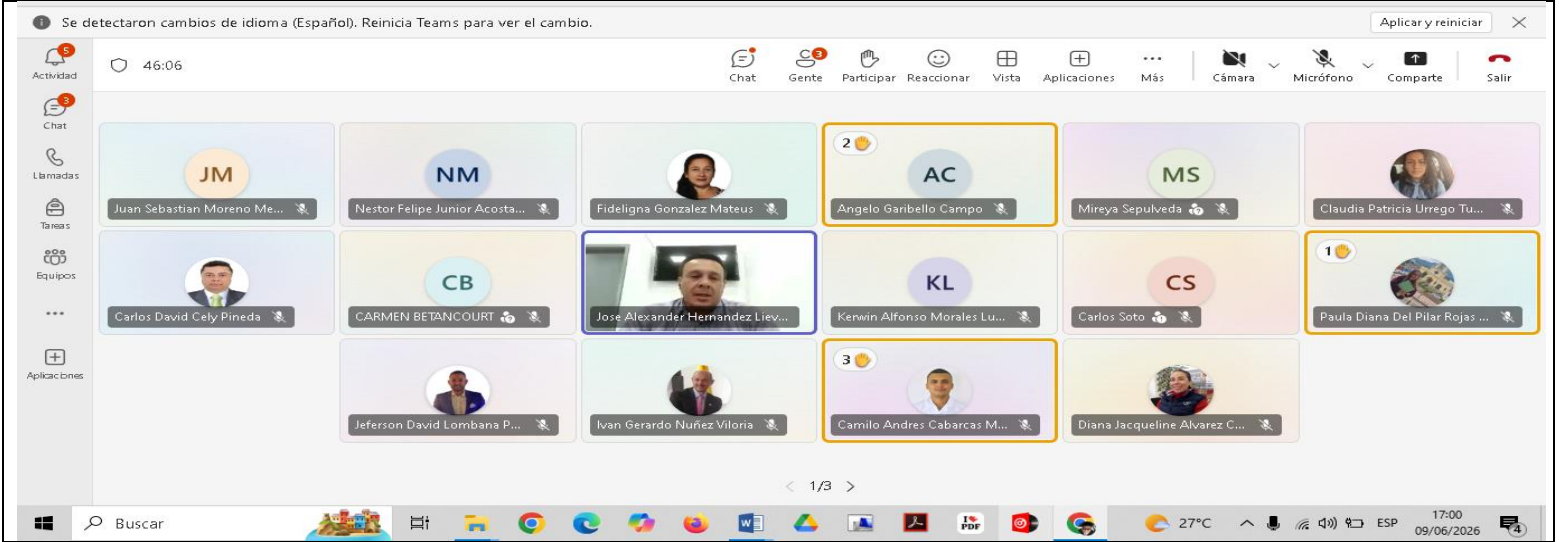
Se detectaron cambios de idioma (Español). Reinicia Teams para ver el cambio.

Aplicar y reiniciar

5
Actividad

3
Chat

Llamadas

Tareas

Equipos

...

Aplicaciones

46:06

Chat

3
Gente

Participar

Reaccionar

Vista

Aplicaciones

Más

Cámara

Micrófono

Comparte

Salir

JM
Juan Sebastian Moreno Me...

NM
Nestor Felipe Junior Acosta...

Fideligna Gonzalez Mateus

2
AC
Angelo Garibello Campo

MS
Mireya Sepulveda

Claudia Patricia Urrego Tu...

Carlos David Cely Pineda

CB
CARMEN BETANCOURT

Jose Alexander Hernandez Liev...

KL
Kerwin Alfonso Morales Lu...

CS
Carlos Soto

1
Paula Diana Del Pilar Rojas ...

Jeferson David Lombana P...

Ivan Gerardo Nuñez Viloria

3
Camilo Andres Cabarcas M...

Diana Jacqueline Alvarez C...

< 1/3 >

Buscar

27°C

ESP

17:00
09/06/2026

4